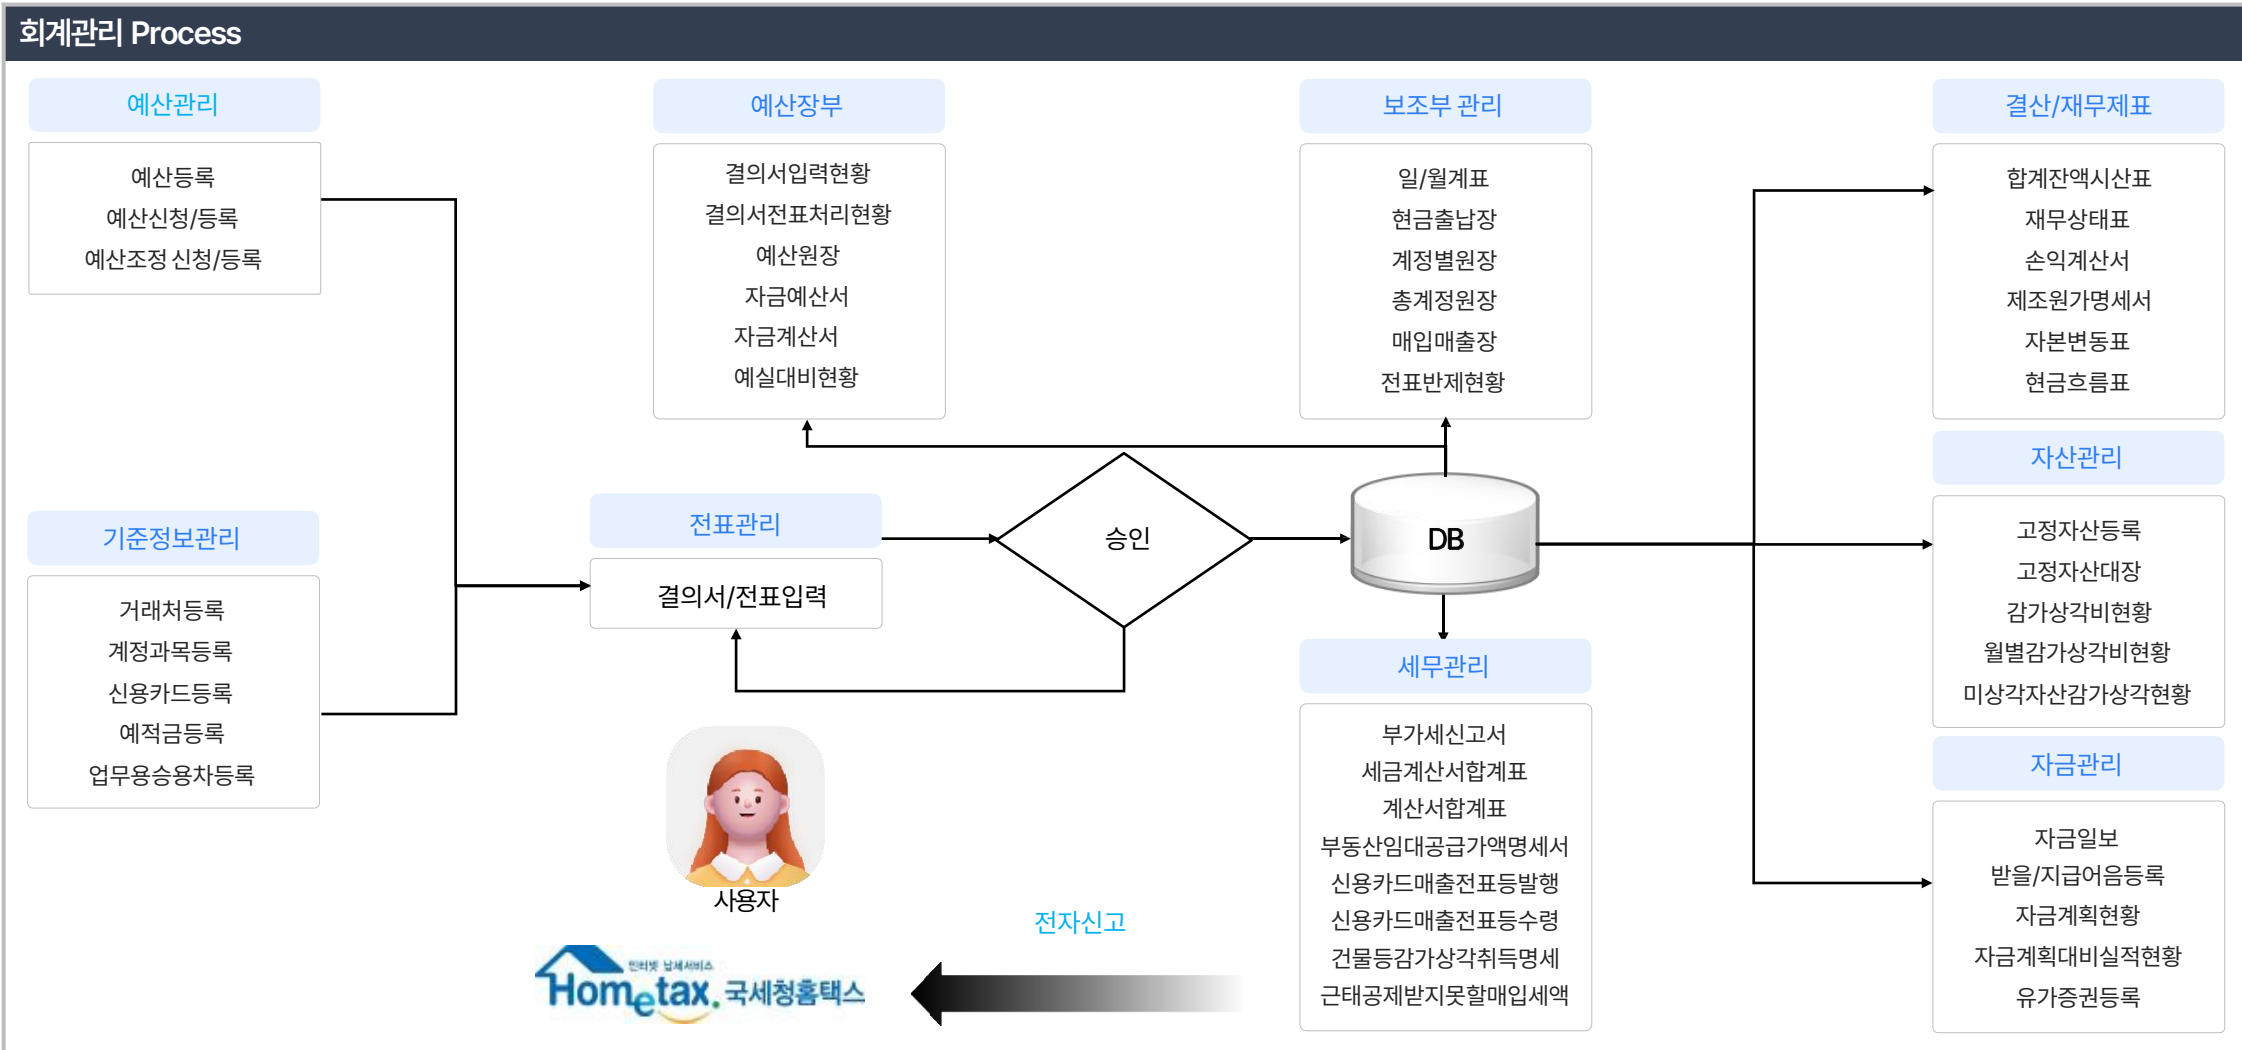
회계관리 Process

예산관리

예산등록
예산신청/등록
예산조정 신청/등록

기준정보관리

거래처등록
계정과목등록
신용카드등록
예적금등록
업무용승용차등록

예산장부

결의서입력현황
결의서전표처리현황
예산원장
자금예산서
자금계산서
예실대비현황

전표관리

결의서/전표입력

승인

사용자

Hometax 국세청홈택스

전자신고

보조부 관리

일/월계표
현금출납장
계정별원장
총계정원장
매입매출장
전표반제현황

DB

세무관리

부가세신고서
세금계산서합계표
계산서합계표
부동산임대공급가액명세서
신용카드매출전표등발행
신용카드매출전표등수령
건물등감가상각취득명세
근태공제받지못할매입세액

결산/재무제표

합계잔액시산표
재무상태표
손익계산서
제조원가명세서
자본변동표
현금흐름표

자산관리

고정자산등록
고정자산대장
감가상각비현황
월별감가상각비현황
미상각자산감가상각현황

자금관리

자금일보
받을/지급어음등록
자금계획현황
자금계획대비실적현황
유가증권등록